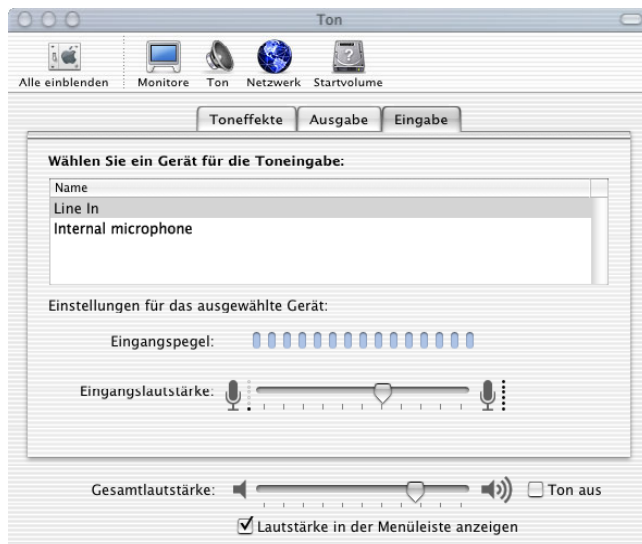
Ton

Alle einblenden | Monitore | Ton | Netzwerk | Startvolume

Toneffekte | Ausgabe | Eingabe

Wählen Sie ein Gerät für die Toneingabe:

| Name |
|---|
| Line In |
| Internal microphone |

Einstellungen für das ausgewählte Gerät:

Eingangspegel:

Eingangslautstärke:

Gesamtlautstärke:

Ton aus

Lautstärke in der Menüleiste anzeigen